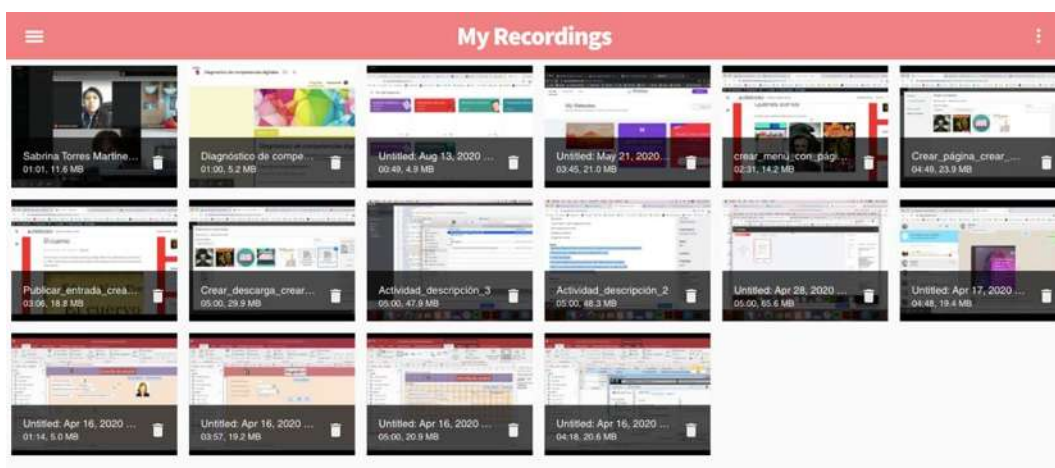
My Recordings

Sabrina Torres Martine...
01:01, 11.6 MB

Diagnóstico de compe...
01:00, 5.2 MB

Untitled: Aug 13, 2020 ...
00:49, 4.9 MB

Untitled: May 21, 2020 ...
03:45, 21.0 MB

crear_menu_con_pagi...
02:31, 14.2 MB

Crear_página_crear_...
04:49, 23.9 MB

Publicar_entrada_crea...
03:06, 18.8 MB

Crear_descarga_crear...
05:00, 29.9 MB

Actividad_descripción_3
05:00, 47.9 MB

Actividad_descripción_2
05:00, 48.3 MB

Untitled: Apr 28, 2020 ...
05:00, 65.6 MB

Untitled: Apr 17, 2020 ...
04:48, 19.4 MB

Untitled: Apr 16, 2020 ...
01:14, 5.0 MB

Untitled: Apr 16, 2020 ...
03:57, 19.2 MB

Untitled: Apr 16, 2020 ...
05:00, 20.9 MB

Untitled: Apr 16, 2020 ...
04:18, 20.6 MB